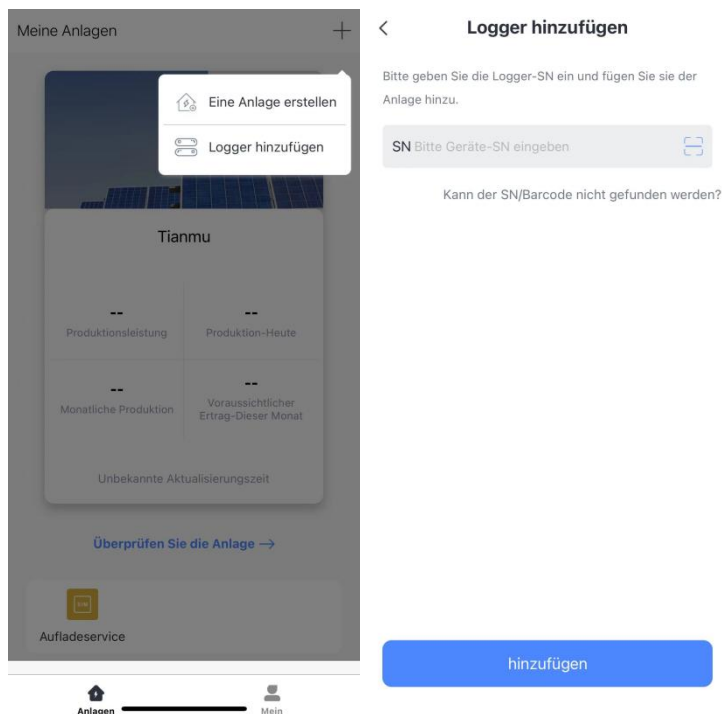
Meine Anlagen +

Eine Anlage erstellen

Logger hinzufügen

Tianmu

--
Produktionsleistung

--
Produktion-Heute

--
Monatliche Produktion

--
Voraussichtlicher Ertrag-Dieser Monat

Unbekannte Aktualisierungszeit

Überprüfen Sie die Anlage →

Aufladeservice

Anlagen

Mein

<

Logger hinzufügen

Bitte geben Sie die Logger-SN ein und fügen Sie sie der Anlage hinzu.

SN Bitte Geräte-SN eingeben

Kann der SN/Barcode nicht gefunden werden?

hinzufügen